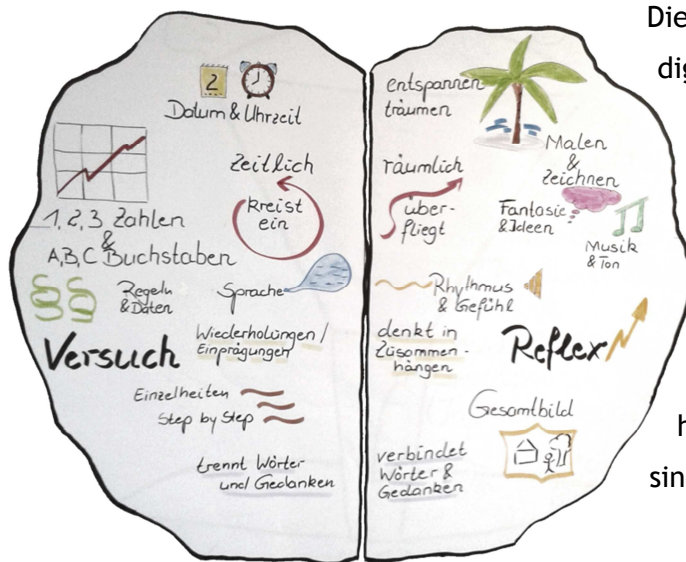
Die

dig

2

Datum & Uhrzeit

zeitlich

kreist ein

1, 2, 3 Zahlen & A, B, C Buchstaben

Regeln & Daten

Sprache

Versuch

Wiederholungen / Einprägungen

Einzelheiten

Step by Step

trennt Wörter und Gedanken

entspannen träumen

Malen & zeichnen

räumlich

überfliegt

Fantasie & Ideen

Musik & Ton

Rhythmus & Gefühl

denkt in Zusammenhängen

Reflex

Gesamtbild

verbindet Wörter & Gedanken

h

sin